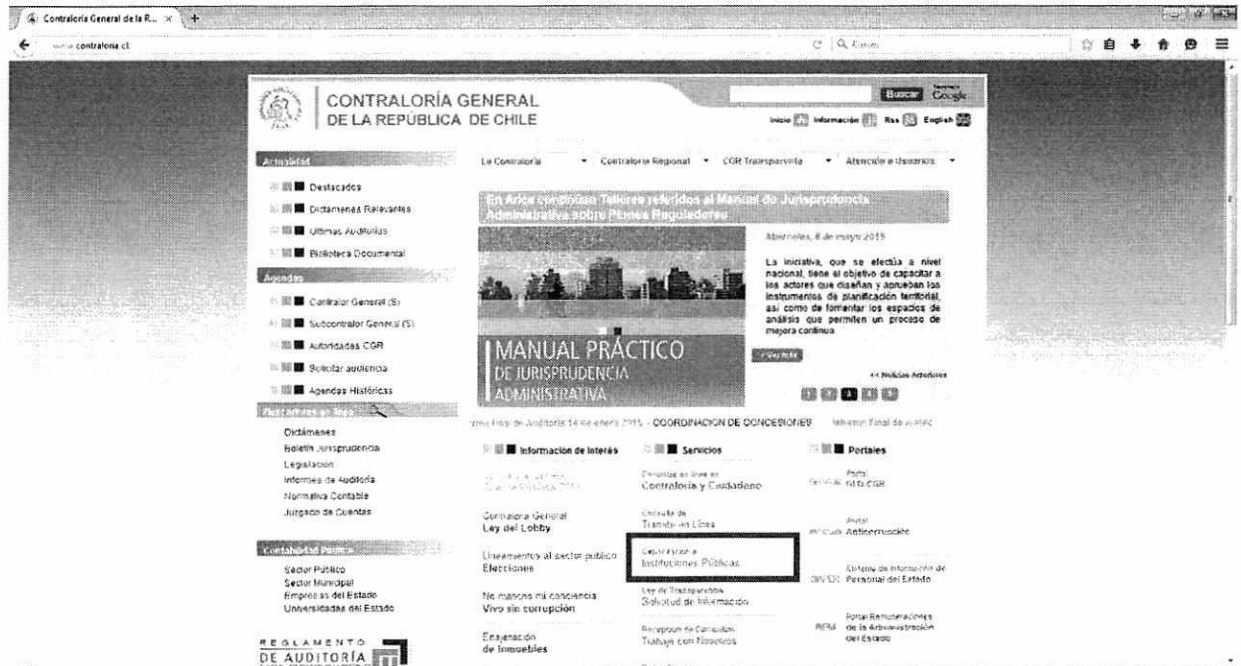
Contraloría General de la R... ×

www.contraloria.cl

CONTRALORÍA GENERAL
DE LA REPÚBLICA DE CHILE

Buscar Google

Inicio Información Rss English

Actualidad

Destacados

Dictámenes Relevantes

Últimas Auditorías

Biblioteca Documental

Agendas

Contralor General (S)

Subcontralor General (S)

Autoridades CGR

Solicitar audiencia

Agendas Históricas

Buscadores en línea

Dictámenes
Boletín Jurisprudencia
Legislación
Informes de Auditoría
Normativa Contable
Juzgado de Cuentas

Contabilidad Pública

Sector Público
Sector Municipal
Empresas del Estado
Universidades del Estado

REGLAMENTO
DE AUDITORÍA

La Contraloría ▾ Contraloría Regional ▾ CGR Transparente ▾ Atención a Usuarios ▾

En Arica continúan Talleres referidos al Manual de Jurisprudencia Administrativa sobre Planes Reguladores

Miércoles, 6 de mayo 2015

La iniciativa, que se efectúa a nivel nacional, tiene el objetivo de capacitar a los actores que diseñan y aprueban los instrumentos de planificación territorial, así como de fomentar los espacios de análisis que permiten un proceso de mejora continua

MANUAL PRÁCTICO
DE JURISPRUDENCIA
ADMINISTRATIVA

Ver más

<< Noticias Anteriores

rme Final de Auditoría 14 de enero 2015 - COORDINACION DE CONCESIONES Informe Final de Auditoría

Información de Interés

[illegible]

Contralora General
Ley del Lobby

Lineamientos al sector público
Elecciones

No manche mi conciencia
Vivo sin corrupción

Enajenación
de Inmuebles

Servicios

Consultas en línea en
Contraloría y Ciudadano

Consulta de
Trámites en Línea

Capacitación a
Instituciones Públicas

Ley de Transparencia
Solicitud de Información

Recepción de Currículum
Trabaje con Nosotros

Portales

Portal
SIAPER SIS CGR

Portal
Anticorrupción

SIAPER Sistema de Información de Personal del Estado

REM Portal Remuneraciones de la Administración del Estado